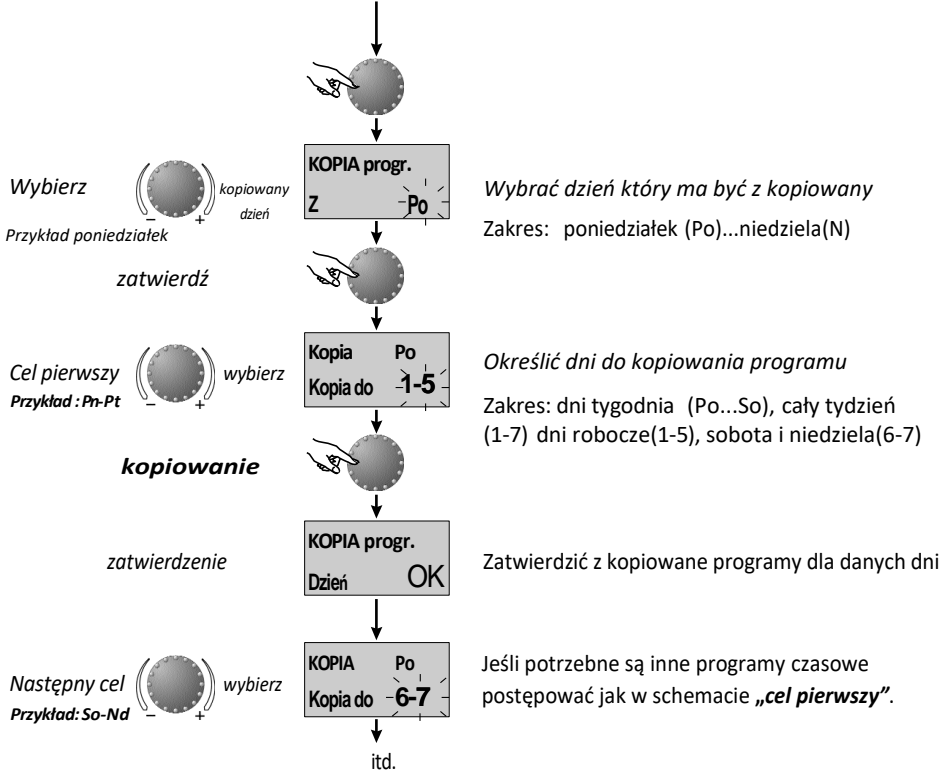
KOPIA progr.
Z Po

Wybierz kopiowany dzień
Przykład poniedziałek

Wybrać dzień który ma być z kopiowany
Zakres: poniedziałek (Po)...niedziela(N)

zatwierdź

Kopia Po
Kopia do 1-5

Cel pierwszy wybierz
Przykład : Pn-Pt

Określić dni do kopiowania programu
Zakres: dni tygodnia (Po...So), cały tydzień (1-7) dni robocze(1-5), sobota i niedziela(6-7)

kopiowanie

KOPIA progr.
Dzień OK

zatwierdzenie

Zatwierdzić z kopiowane programy dla danych dni

KOPIA Po
Kopia do 6-7

Następny cel wybierz
Przykład: So-Nd

Jeśli potrzebne są inne programy czasowe postępować jak w schemacie „cel pierwszy”.

itd.